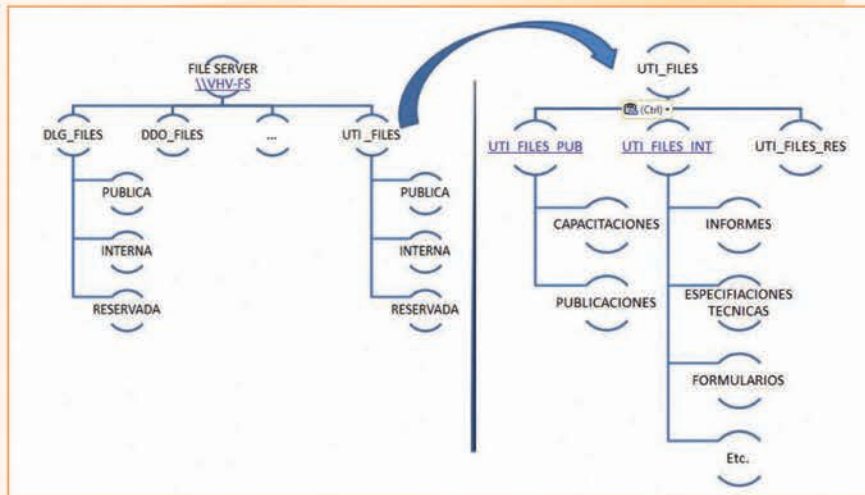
FILE SERVER
\\VHV-FS

DLG_FILES
PUBLICA
INTERNA
RESERVADA

DDO_FILES

...

UTI _FILES
PUBLICA
INTERNA
RESERVADA

UTI_FILES

(Ctrl)

UTI_FILES_PUB
CAPACITACIONES
PUBLICACIONES

UTI_FILES_INT
INFORMES
ESPECIFIACIONES TECNICAS
FORMULARIOS
Etc.

UTI_FILES_RES